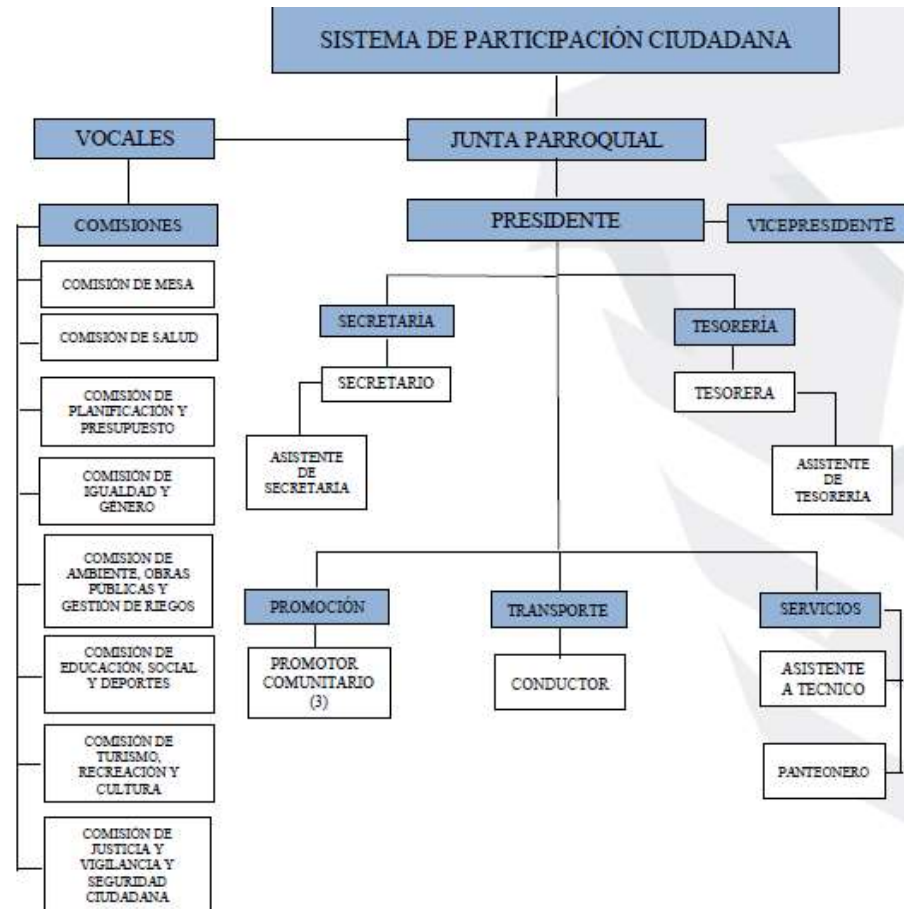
SISTEMA DE PARTICIPACIÓN CIUDADANA

VOCALES

JUNTA PARROQUIAL

COMISIONES

PRESIDENTE

VICEPRESIDENTE

COMISIÓN DE MESA

COMISIÓN DE SALUD

COMISIÓN DE PLANIFICACIÓN Y PRESUPUESTO

COMISIÓN DE IGUALDAD Y GÉNERO

COMISIÓN DE AMBIENTE, OBRAS PUBLICAS Y GESTIÓN DE RIEGOS

COMISIÓN DE EDUCACIÓN, SOCIAL Y DEPORTES

COMISIÓN DE TURISMO, RECREACIÓN Y CULTURA

COMISIÓN DE JUSTICIA Y VIGILANCIA Y SEGURIDAD CIUDADANA

SECRETARÍA

SECRETARIO

ASISTENTE DE SECRETARIA

TESORERÍA

TESORERA

ASISTENTE DE TESORERIA

PROMOCIÓN

PROMOTOR COMUNITARIO (3)

TRANSPORTE

CONDUCTOR

SERVICIOS

ASISTENTE A TECNICO

PANTEONERO